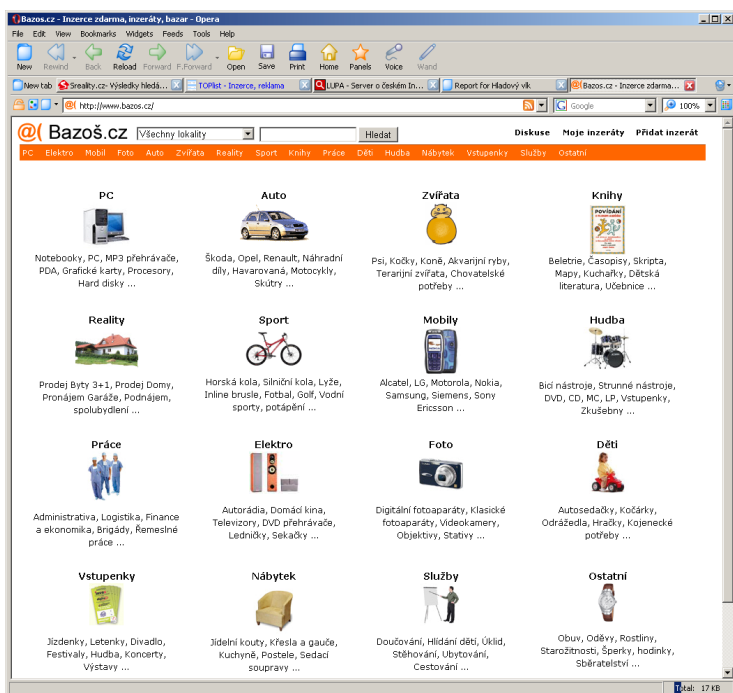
Bazos.cz - Inzerce zdarma, inzeráty, bazar - Opera

File Edit View Bookmarks Widgets Feeds Tools Help

New Rewind Back Reload Forward F.Forward Open Save Print Home Panels Voice Wand

New tab | Sreality.cz- Výsledky hledá... | TOPlist - Inzerce, reklama | LUPA - Server o českém In... | Report for Hladový vlk | Bazos.cz - Inzerce zdarma...

http://www.bazos.cz/

Google

100%

@( Bazoš.cz Všechny lokality Hledat Diskuse Moje inzeráty Přidat inzerát

PC Elektro Mobil Foto Auto Zvířata Reality Sport Knihy Práce Děti Hudba Nábytek Vstupenky Služby Ostatní

PC
Notebooky, PC, MP3 přehrávače, PDA, Grafické karty, Procesory, Hard disky ...

Auto
Škoda, Opel, Renault, Náhradní díly, Havarovaná, Motocykly, Skútry ...

Zvířata
Psi, Kočky, Koně, Akvarijní ryby, Terarijní zvířata, Chovatelské potřeby ...

Knihy
POVÍDÁNÍ
Beletrie, Časopisy, Skripta, Mapy, Kuchařky, Dětská literatura, Učebnice ...

Reality
Prodej Byty 3+1, Prodej Domy, Pronájem Garáže, Podnájem, spolubydlení ...

Sport
Horská kola, Silniční kola, Lyže, Inline brusle, Fotbal, Golf, Vodní sporty, potápění ...

Mobily
Alcatel, LG, Motorola, Nokia, Samsung, Siemens, Sony Ericsson ...

Hudba
Bicí nástroje, Strunné nástroje, DVD, CD, MC, LP, Vstupenky, Zkušebny ...

Práce
Administrativa, Logistika, Finance a ekonomika, Brigády, Řemeslné práce ...

Elektro
Autorádia, Domácí kina, Televizory, DVD přehrávače, Ledničky, Sekačky ...

Foto
Digitální fotoaparáty, Klasické fotoaparáty, Videokamery, Objektivy, Stativy ...

Děti
Autosedačky, Kočárky, Odrážedla, Hračky, Kojenecké potřeby ...

Vstupenky
Jízdenky, Letenky, Divadlo, Festivaly, Hudba, Koncerty, Výstavy ...

Nábytek
Jídelní kouty, Křesla a gauče, Kuchyně, Postele, Sedací soupravy ...

Služby
Doučování, Hlídání dětí, Úklid, Stěhování, Ubytování, Cestování ...

Ostatní
Obuv, Oděvy, Rostliny, Starožitnosti, Šperky, hodinky, Sběratelství ...

Total: 17 KB